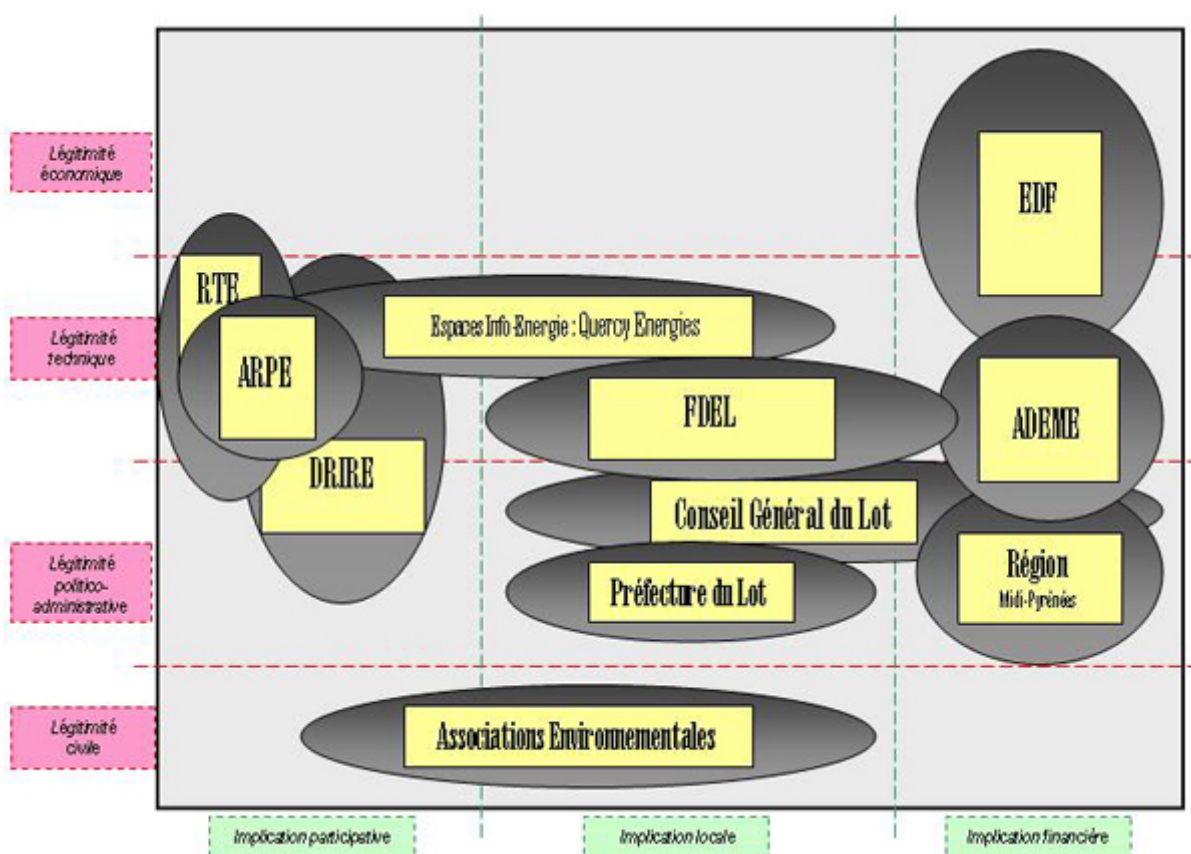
Légitimité économique

Légitimité technique

Légitimité politico-administrative

Légitimité civile

EDF

RTE

Espaces Info-Energie : Quercy Energies

ARPE

FDEL

ADEME

DRIRE

Conseil Général du Lot

Région Midi-Pyrénées

Préfecture du Lot

Associations Enviromementales

Implication participative

Implication locale

Implication financière